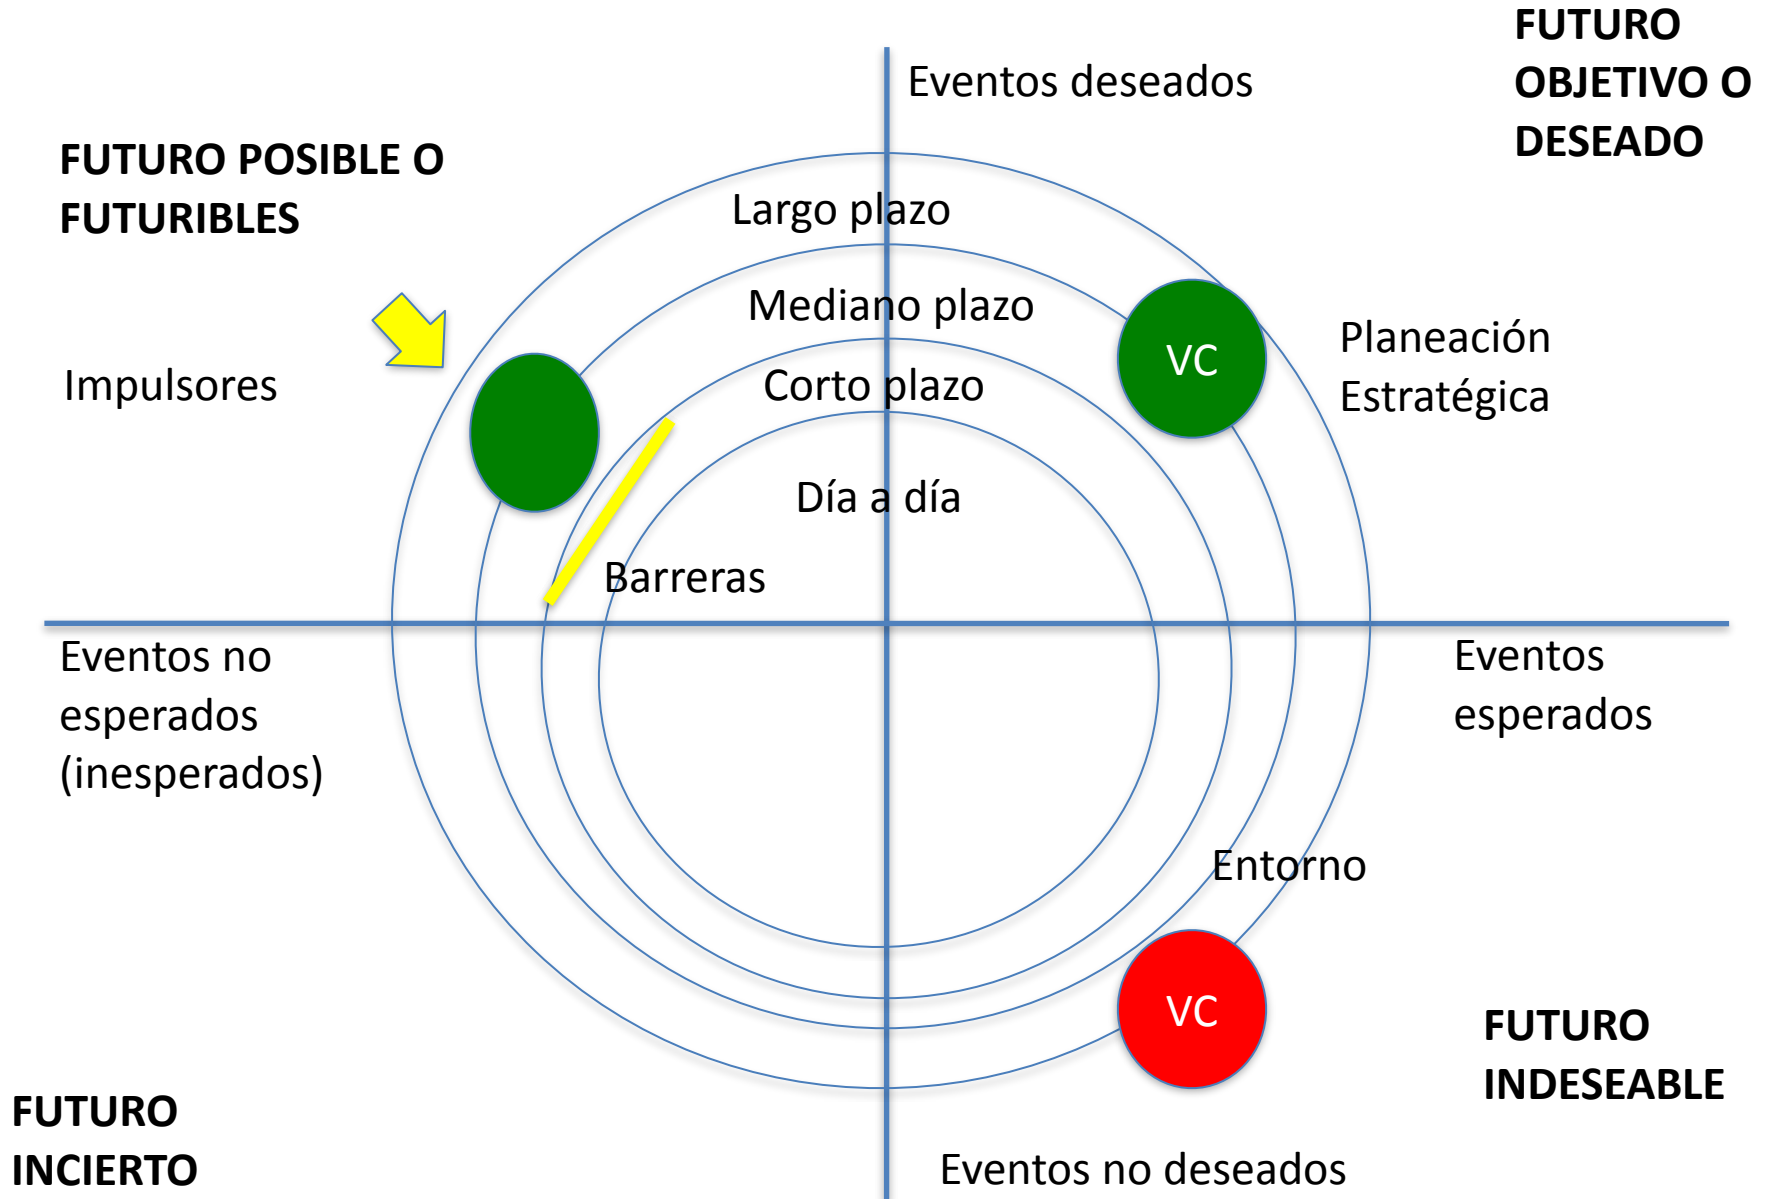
Eventos deseados

FUTURO OBJETIVO O DESEADO

FUTURO POSIBLE O FUTURIBLES

Largo plazo

Mediano plazo

Impulsores

Corto plazo

VC

Planeación Estratégica

Día a día

Barreras

Eventos no esperados (inesperados)

Eventos esperados

Entorno

VC

FUTURO INDESEABLE

FUTURO INCIERTO

Eventos no deseados